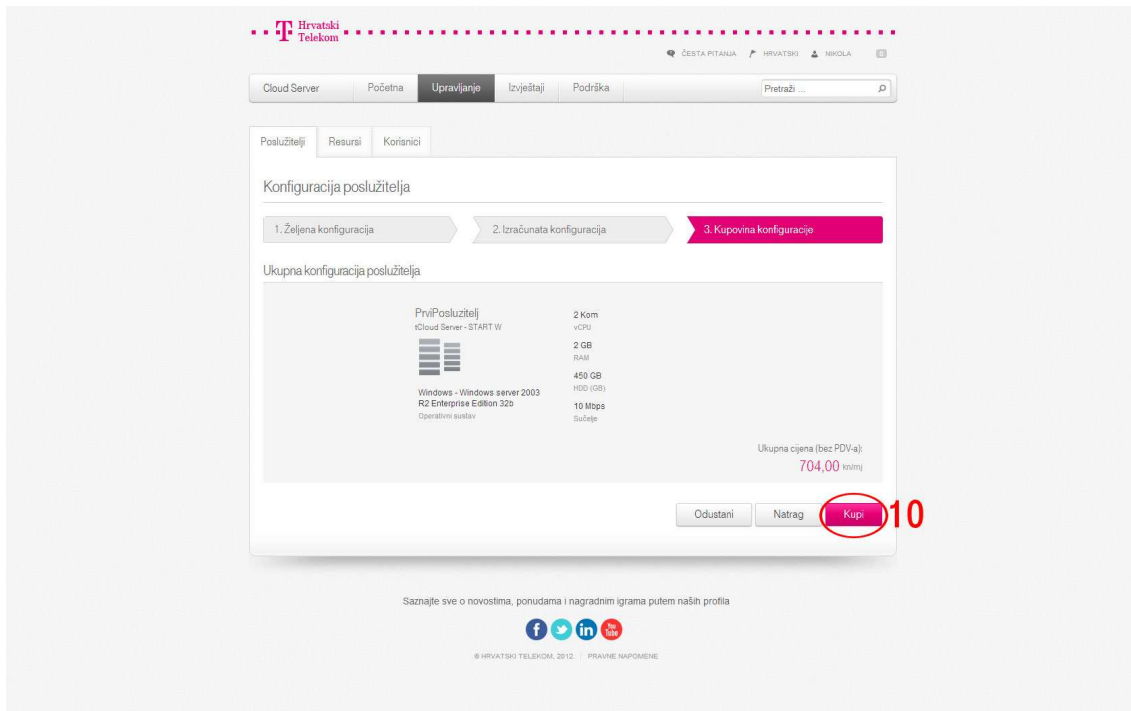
T Hrvatski Telekom

ČESTA PITANJA   HRVATSKI   NIKOLA

Cloud Server   Početna   Upravljanje   Izvještaji   Podrška   Pretraži ...

Poslužitelji   Resursi   Korisnici

Konfiguracija poslužitelja

1. Željena konfiguracija   2. Izračunata konfiguracija   3. Kupovina konfiguracije

Ukupna konfiguracija poslužitelja

PrviPosluzitelj
tCloud Server - START W

Windows - Windows server 2003 R2 Enterprise Edition 32b
Operativni sustav

2 Kom
vCPU
2 GB
RAM
450 GB
HDD (GB)
10 Mbps
Sučelje

Ukupna cijena (bez PDV-a):
704,00 kn/mj

Odustani   Natrag   Kupi   10

Saznajte sve o novostima, ponudama i nagradnim igrama putem naših profila

© HRVATSKI TELEKOM, 2012   PRAVNE NAPOMENE